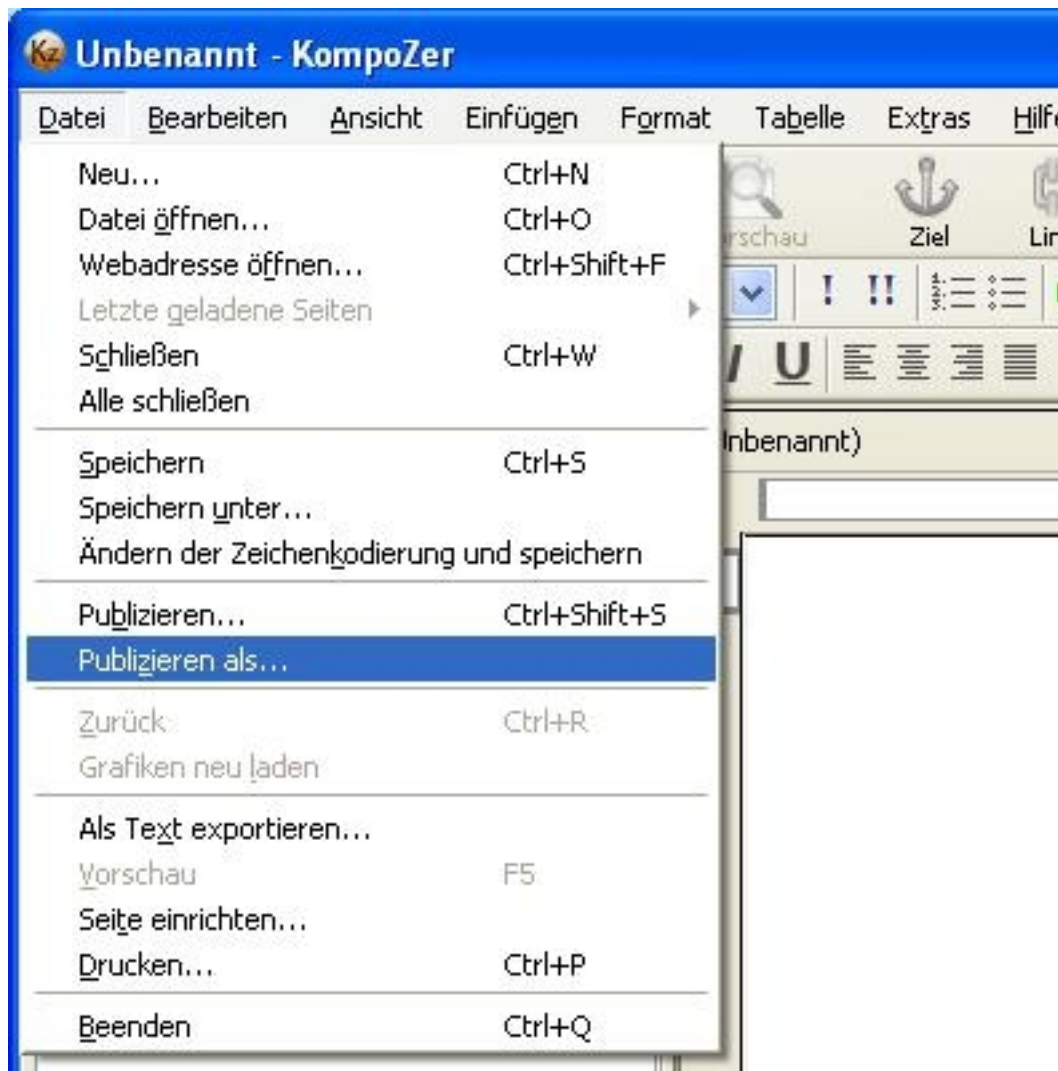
Unbenannt - KompoZer

Datei Bearbeiten Ansicht Einfügen Format Tabelle Extras Hilf

Neu... Ctrl+N
Datei öffnen... Ctrl+O
Webadresse öffnen... Ctrl+Shift+F
Letzte geladene Seiten
Schließen Ctrl+W
Alle schließen

Speichern Ctrl+S
Speichern unter...
Ändern der Zeichenkodierung und speichern

Publizieren... Ctrl+Shift+S
Publizieren als...

Zurück Ctrl+R
Grafiken neu laden

Als Text exportieren...
Vorschau F5
Seite einrichten...
Drucken... Ctrl+P

Beenden Ctrl+Q

rschau Ziel Lir

nbenannt)